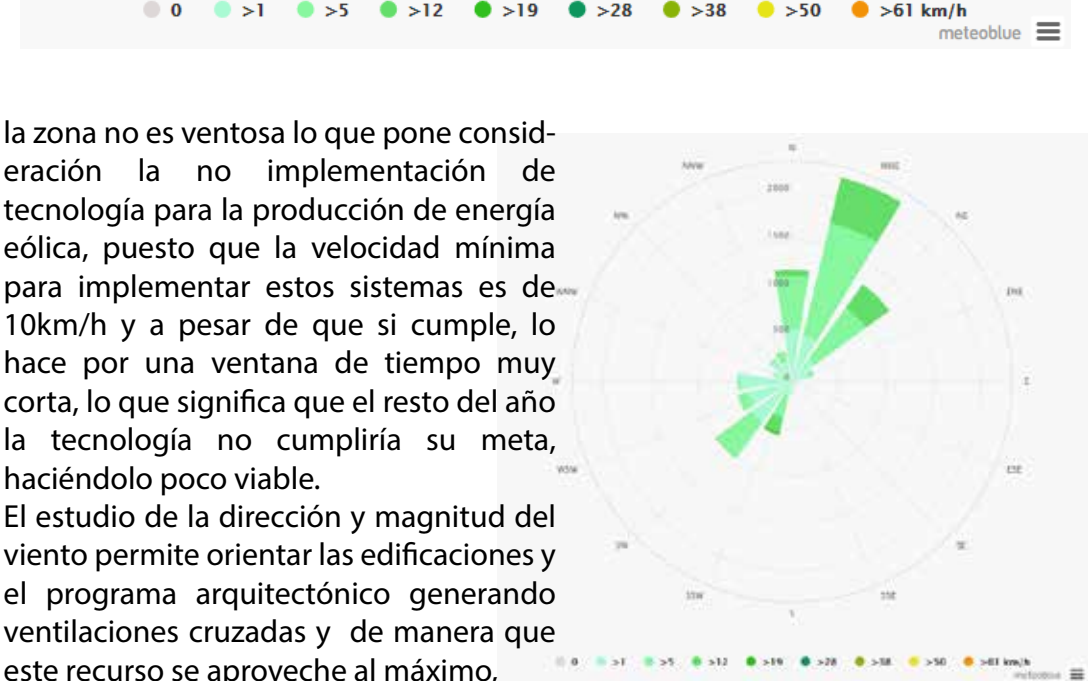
0 >1 >5 >12 >19 >28 >38 >50 >61 km/h
meteoblue

la zona no es ventosa lo que pone consideración la no implementación de tecnología para la producción de energía eólica, puesto que la velocidad mínima para implementar estos sistemas es de 10km/h y a pesar de que si cumple, lo hace por una ventana de tiempo muy corta, lo que significa que el resto del año la tecnología no cumpliría su meta, haciéndolo poco viable.
El estudio de la dirección y magnitud del viento permite orientar las edificaciones y el programa arquitectónico generando ventilaciones cruzadas y de manera que este recurso se aproveche al máximo.

N
NNW
NNE
NW
NE
2000
1500
1000
500
WNW
ENE
W
E
WSW
ESE
SW
SE
SSW
SSE
S

0 >1 >5 >12 >19 >28 >38 >50 >61 km/h
meteoblue